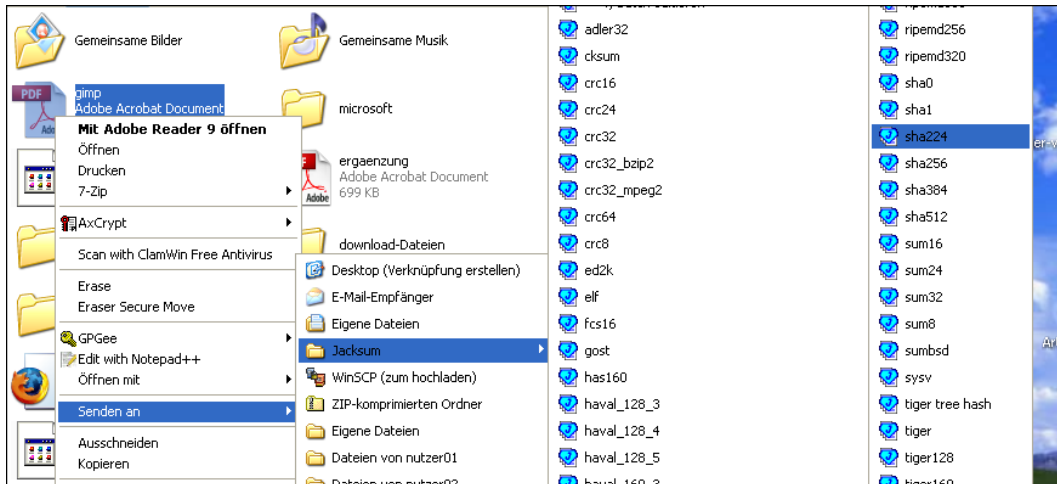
Gemeinsame Bilder
Gemeinsame Musik
PDF
gimp
Adobe Acrobat Document
microsoft
Mit Adobe Reader 9 öffnen
Öffnen
Drucken
7-Zip
ergaenzung
Adobe Acrobat Document
699 KB
AxCrypt
Scan with ClamWin Free Antivirus
download-Dateien
Erase
Eraser Secure Move
GPGee
Edit with Notepad++
Öffnen mit
Senden an
Ausschneiden
Kopieren
Desktop (Verknüpfung erstellen)
E-Mail-Empfänger
Eigene Dateien
Jacksum
WinSCP (zum hochladen)
ZIP-komprimierten Ordner
Eigene Dateien
Dateien von nutzer01
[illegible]
adler32
cksum
crc16
crc24
crc32
crc32_bzip2
crc32_mpeg2
crc64
crc8
ed2k
elf
fcs16
gost
has160
haval_128_3
haval_128_4
haval_128_5
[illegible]
ripemd256
ripemd320
sha0
sha1
sha224
sha256
sha384
sha512
sum16
sum24
sum32
sum8
sumbsd
sysv
tiger tree hash
tiger
tiger128
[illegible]
er-v
Ar